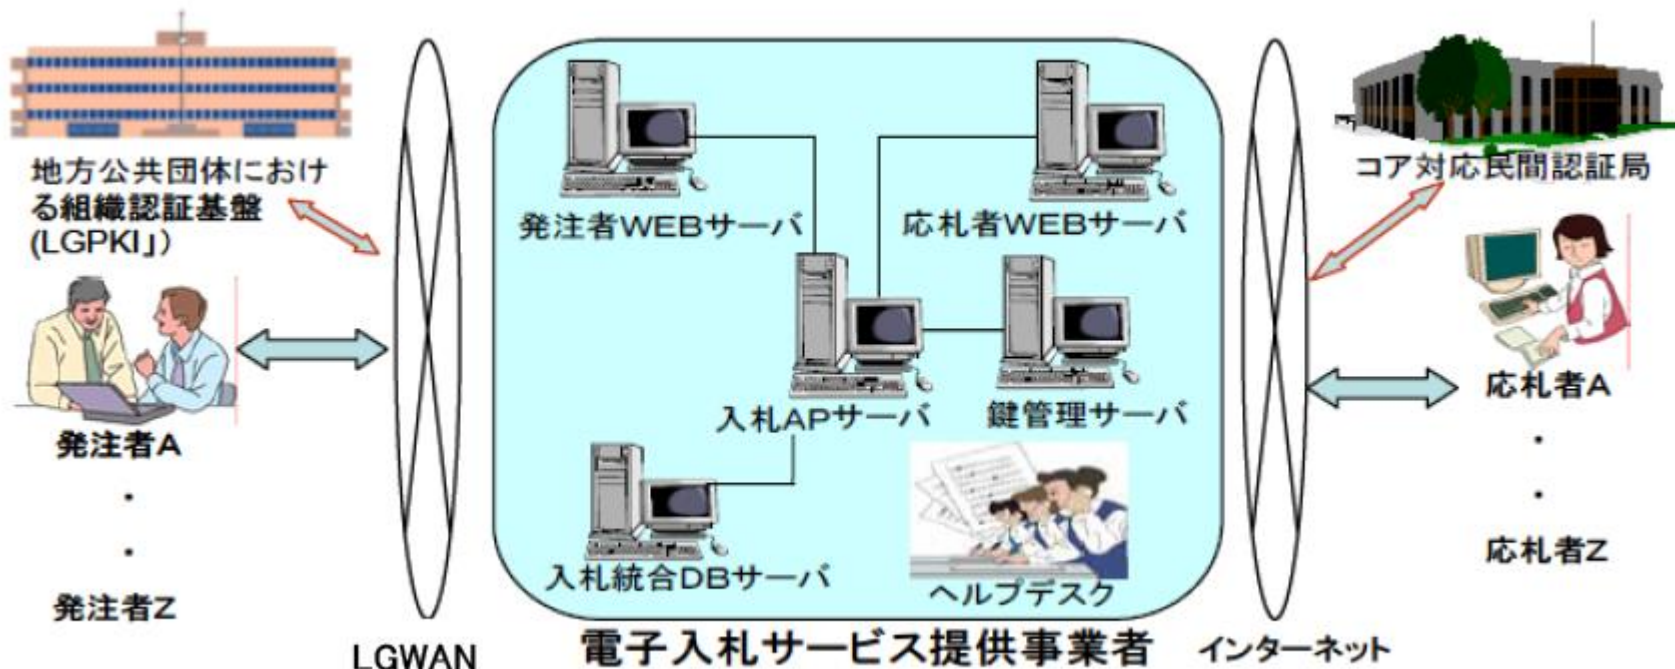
地方公共団体における組織認証基盤(LGPKI」)

発注者A
・
・
発注者Z

LGWAN

発注者WEBサーバ
応札者WEBサーバ
入札APサーバ
鍵管理サーバ
入札統合DBサーバ
ヘルプデスク

電子入札サービス提供事業者

インターネット

コア対応民間認証局

応札者A
・
・
応札者Z